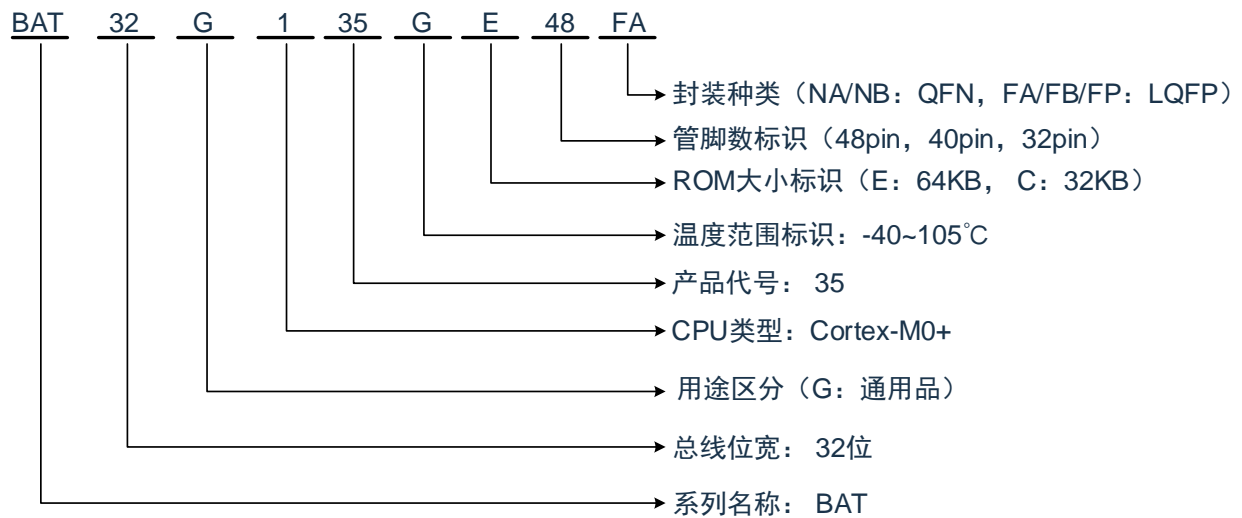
BAT 32 G 1 35 G E 48 FA

封装种类（NA/NB：QFN，FA/FB/FP：LQFP）

管脚数标识（48pin，40pin，32pin）

ROM大小标识（E：64KB， C：32KB）

温度范围标识：-40~105°C

产品代号： 35

CPU类型：Cortex-M0+

用途区分（G：通用品）

总线位宽： 32位

系列名称： BAT